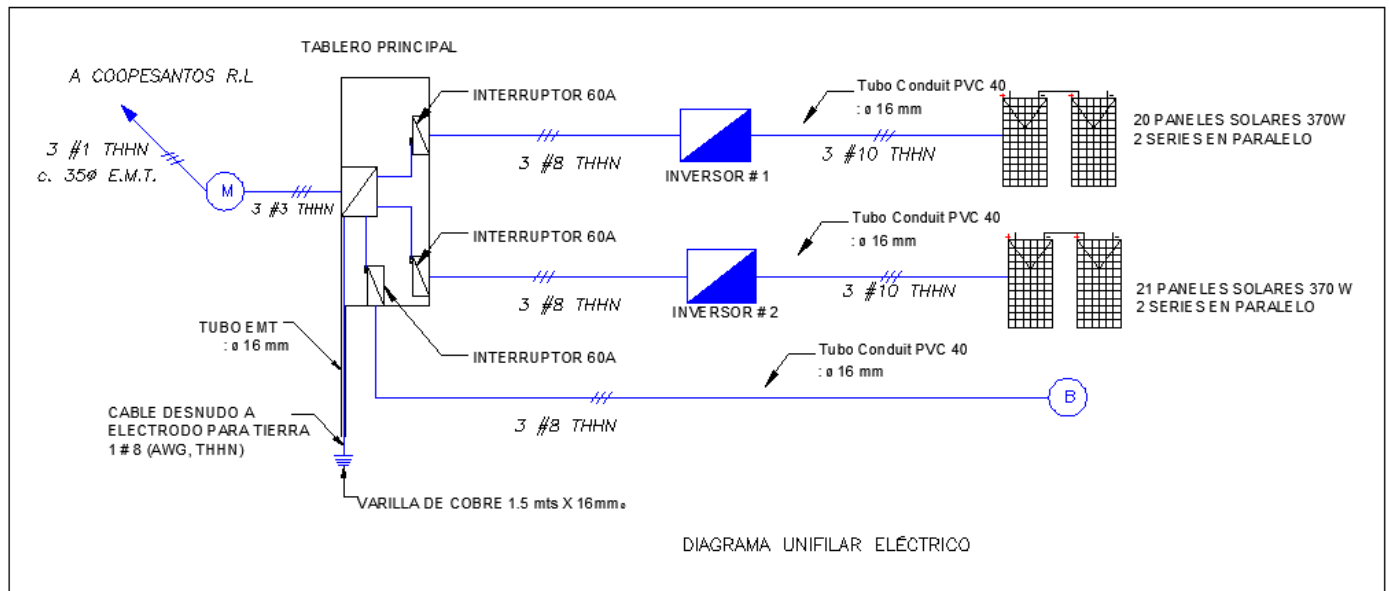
TABLERO PRINCIPAL

A COOPESANTOS R.L

3 #1 THHN
c. 35ø E.M.T.

M

3 #3 THHN

INTERRUPTOR 60A

3 #8 THHN

INVERSOR # 1

Tubo Conduit PVC 40
: ø 16 mm

3 #10 THHN

20 PANELES SOLARES 370W
2 SERIES EN PARALELO

INTERRUPTOR 60A

Tubo Conduit PVC 40
: ø 16 mm

3 #8 THHN

INVERSOR # 2

3 #10 THHN

21 PANELES SOLARES 370 W
2 SERIES EN PARALELO

TUBO EMT
: ø 16 mm

INTERRUPTOR 60A

Tubo Conduit PVC 40
: ø 16 mm

B

3 #8 THHN

CABLE DESNUDO A
ELECTRODO PARA TIERRA
1 # 8 (AWG, THHN)

VARILLA DE COBRE 1.5 mts X 16mmø

DIAGRAMA UNIFILAR ELÉCTRICO